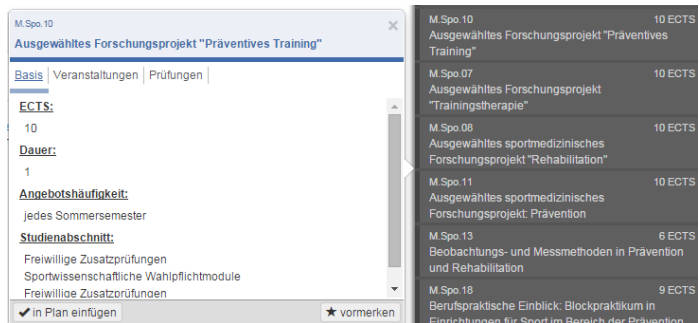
M.Spo.10
Ausgewähltes Forschungsprojekt "Präventives Training"
×

Basis | Veranstaltungen | Prüfungen

ECTS:
10
Dauer:
1
Angebotshäufigkeit:
jedes Sommersemester
Studienabschnitt:
Freiwillige Zusatzprüfungen
Sportwissenschaftliche Wahlpflichtmodule
Freiwillige Zusatzprüfungen

✔ in Plan einfügen
★ vormerken

M.Spo.10 10 ECTS
Ausgewähltes Forschungsprojekt "Präventives Training"

M.Spo.07 10 ECTS
Ausgewähltes Forschungsprojekt "Trainingstherapie"

M.Spo.08 10 ECTS
Ausgewähltes sportmedizinisches Forschungsprojekt "Rehabilitation"

M.Spo.11 10 ECTS
Ausgewähltes sportmedizinisches Forschungsprojekt: Prävention

M.Spo.13 6 ECTS
Beobachtungs- und Messmethoden in Prävention und Rehabilitation

M.Spo.18 9 ECTS
Berufspraktische Einblick: Blockpraktikum in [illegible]